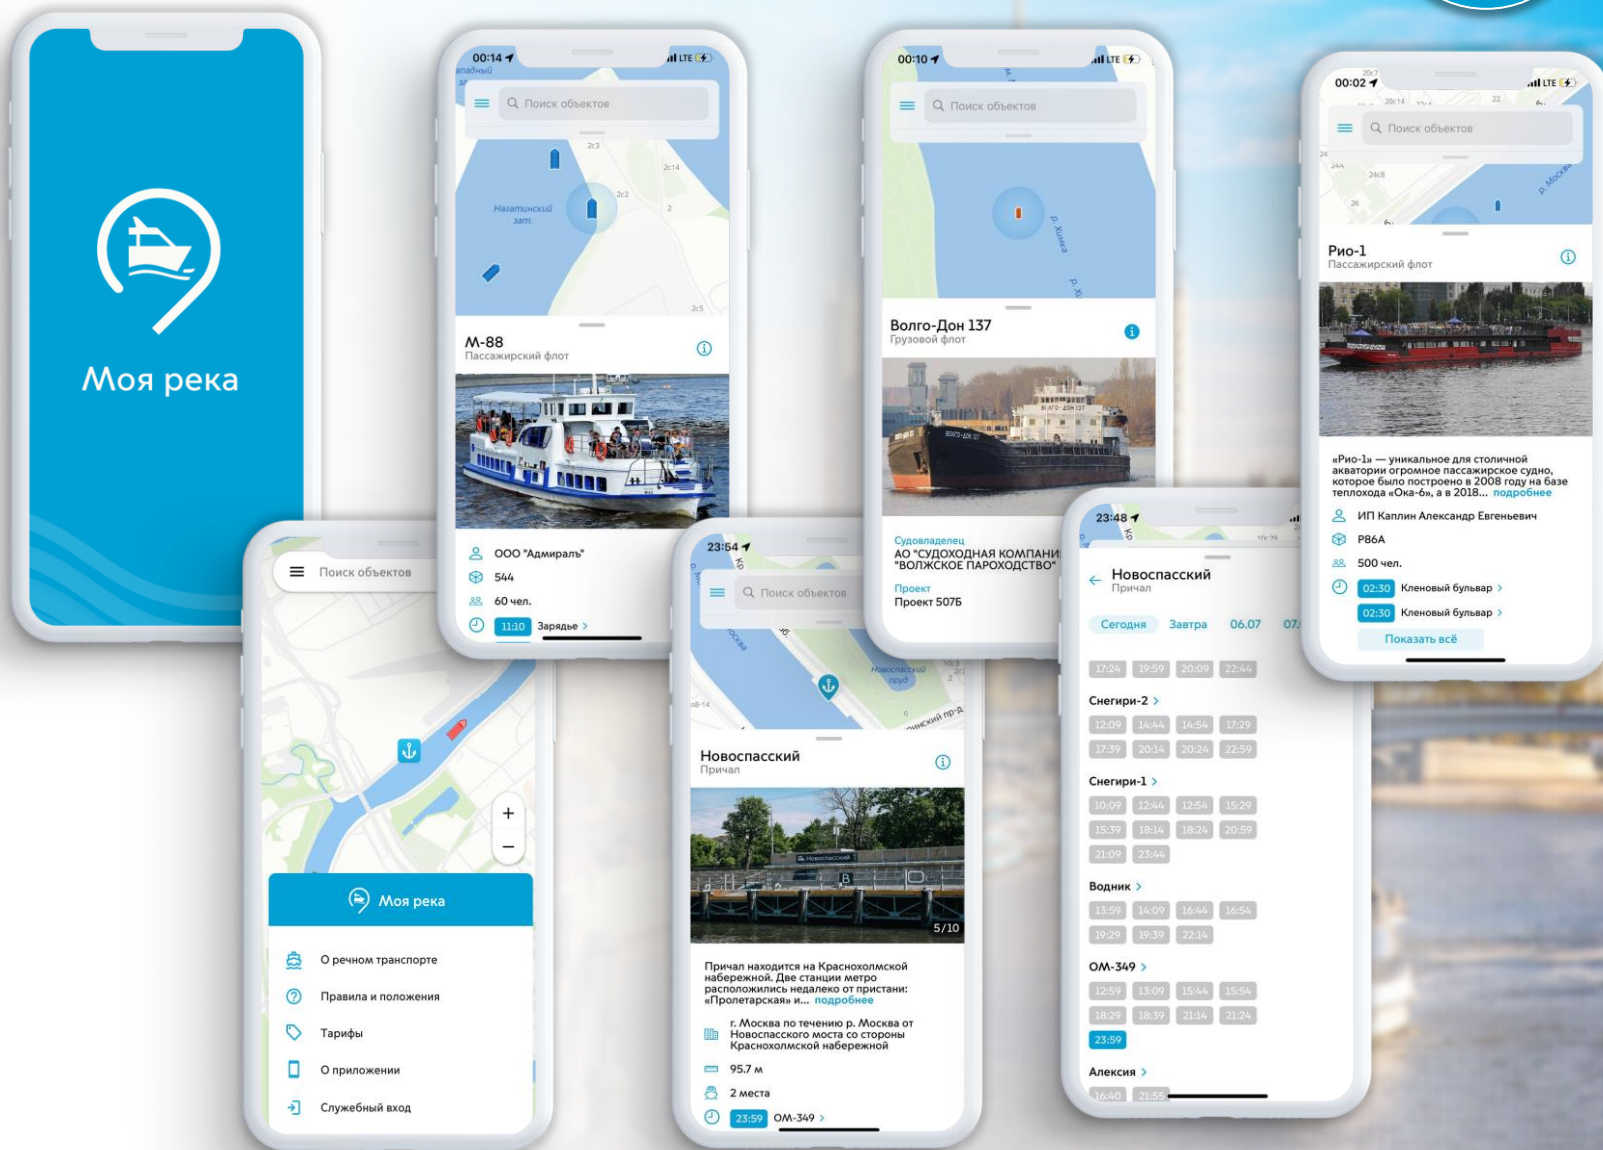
Моя река

00:14
Поиск объектов
Нагатинский зат.
М-88
Пассажирский флот
ООО "Адмираль"
544
60 чел.
11:10 Зарядье >

00:10
Поиск объектов
р. Химка
Волго-Дон 137
Грузовой флот
Судовладелец
АО "СУДОХОДНАЯ КОМПАНИЯ "ВОЛЖСКОЕ ПАРОХОДСТВО"
Проект
Проект 507Б

00:02
Поиск объектов
р. Москва
Рио-1
Пассажирский флот
«Рио-1» — уникальное для столичной акватории огромное пассажирское судно, которое было построено в 2008 году на базе теплохода «Ока-6», а в 2018... подробнее
ИП Каплин Александр Евгеньевич
Р86А
500 чел.
02:30 Кленовый бульвар >
02:30 Кленовый бульвар >
Показать всё

Поиск объектов
+
−
Моя река
О речном транспорте
Правила и положения
Тарифы
О приложении
Служебный вход

23:54
Поиск объектов
Новоспасский пруд
Новоспасский
Причал
5/10
Причал находится на Краснохолмской набережной. Две станции метро расположились недалеко от пристани: «Пролетарская» и... подробнее
г. Москва по течению р. Москва от Новоспасского моста со стороны Краснохолмской набережной
95.7 м
2 места
23:59 ОМ-349 >

23:48
Новоспасский
Причал
Сегодня Завтра 06.07 07.
17:24 19:59 20:09 22:44
Снегири-2 >
12:09 14:44 14:54 17:29
17:39 20:14 20:24 22:59
Снегири-1 >
10:09 12:44 12:54 15:29
15:39 18:14 18:24 20:59
21:09 23:44
Водник >
13:59 14:09 16:44 16:54
19:29 19:39 22:14
ОМ-349 >
12:59 13:09 15:44 15:54
18:29 18:39 21:14 21:24
23:59
Алексия >
16:40 21:55